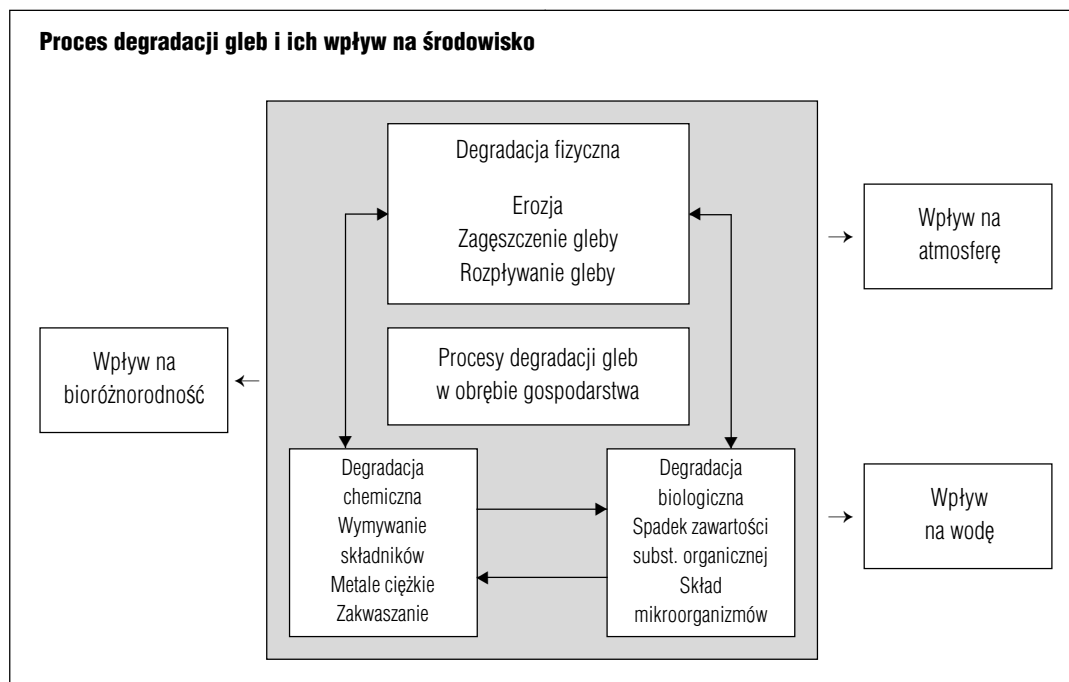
Proces degradacji gleb i ich wpływ na środowisko

Degradacja fizyczna

Erozja
Zagęszczenie gleby
Rozpływanie gleby

Wpływ na atmosferę

Wpływ na bioróżnorodność

Procesy degradacji gleb w obrębie gospodarstwa

Degradacja chemiczna
Wymywanie składników
Metale ciężkie
Zakwaszanie

Degradacja biologiczna
Spadek zawartości subst. organicznej
Skład mikroorganizmów

Wpływ na wodę